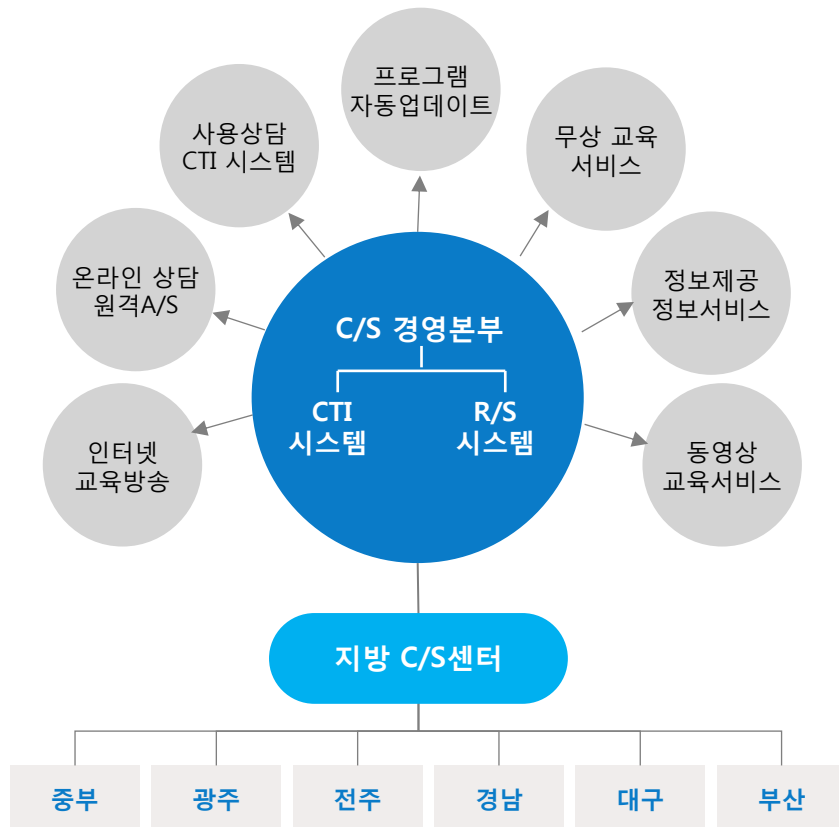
프로그램
자동업데이트

사용상담
CTI 시스템

무상 교육
서비스

온라인 상담
원격A/S

정보제공
정보서비스

인터넷
교육방송

동영상
교육서비스

C/S 경영본부

CTI
시스템

R/S
시스템

지방 C/S센터

중부

광주

전주

경남

대구

부산